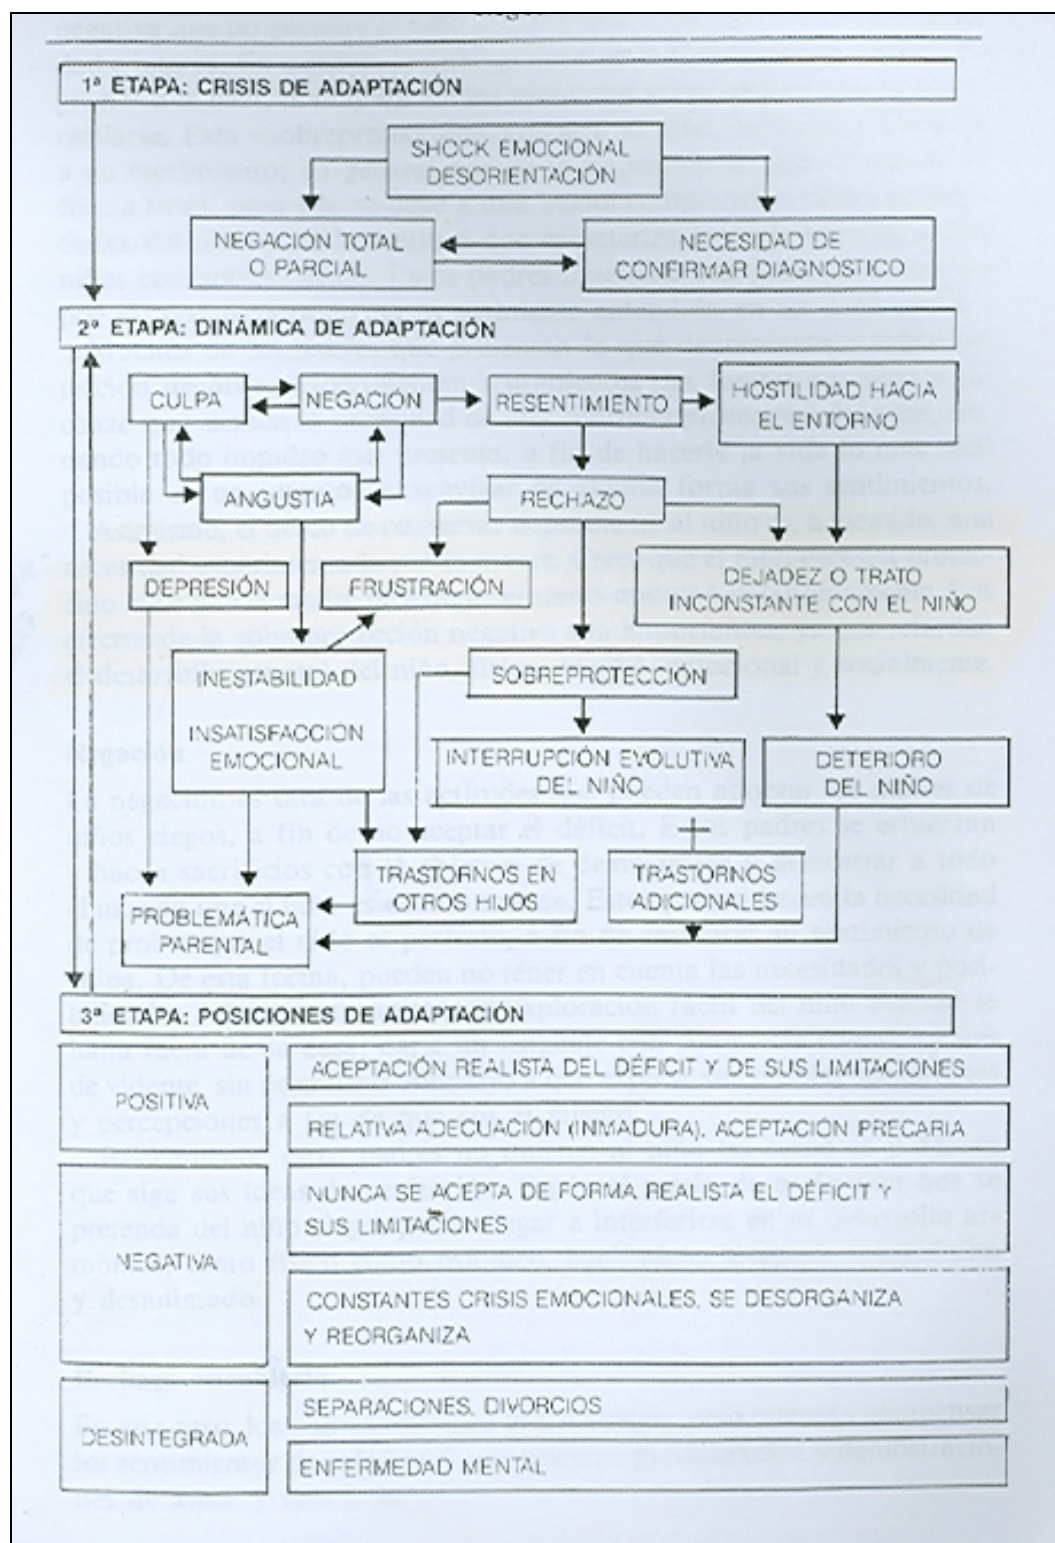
1ª ETAPA: CRISIS DE ADAPTACIÓN

SHOCK EMOCIONAL DESORIENTACIÓN

NEGACIÓN TOTAL O PARCIAL

NECESIDAD DE CONFIRMAR DIAGNÓSTICO

2ª ETAPA: DINÁMICA DE ADAPTACIÓN

CULPA

NEGACIÓN

RESENTIMIENTO

HOSTILIDAD HACIA EL ENTORNO

ANGUSTIA

RECHAZO

DEPRESIÓN

FRUSTRACIÓN

DEJADEZ O TRATO INCONSTANTE CON EL NIÑO

INESTABILIDAD

INSATISFACCIÓN EMOCIONAL

SOBREPROTECCIÓN

INTERRUPCIÓN EVOLUTIVA DEL NIÑO

DETERIORO DEL NIÑO

TRASTORNOS EN OTROS HIJOS

TRASTORNOS ADICIONALES

PROBLEMÁTICA PARENTAL

3ª ETAPA: POSICIONES DE ADAPTACIÓN

| POSITIVA | ACEPTACIÓN REALISTA DEL DÉFICIT Y DE SUS LIMITACIONES |
|---|---|
| | RELATIVA ADECUACIÓN (INMADURA). ACEPTACIÓN PRECARIA |
| NEGATIVA | NUNCA SE ACEPTA DE FORMA REALISTA EL DÉFICIT Y SUS LIMITACIONES |
| | CONSTANTES CRISIS EMOCIONALES. SE DESORGANIZA Y REORGANIZA |
| DESINTEGRADA | SEPARACIONES. DIVORCIOS |
| | ENFERMEDAD MENTAL |